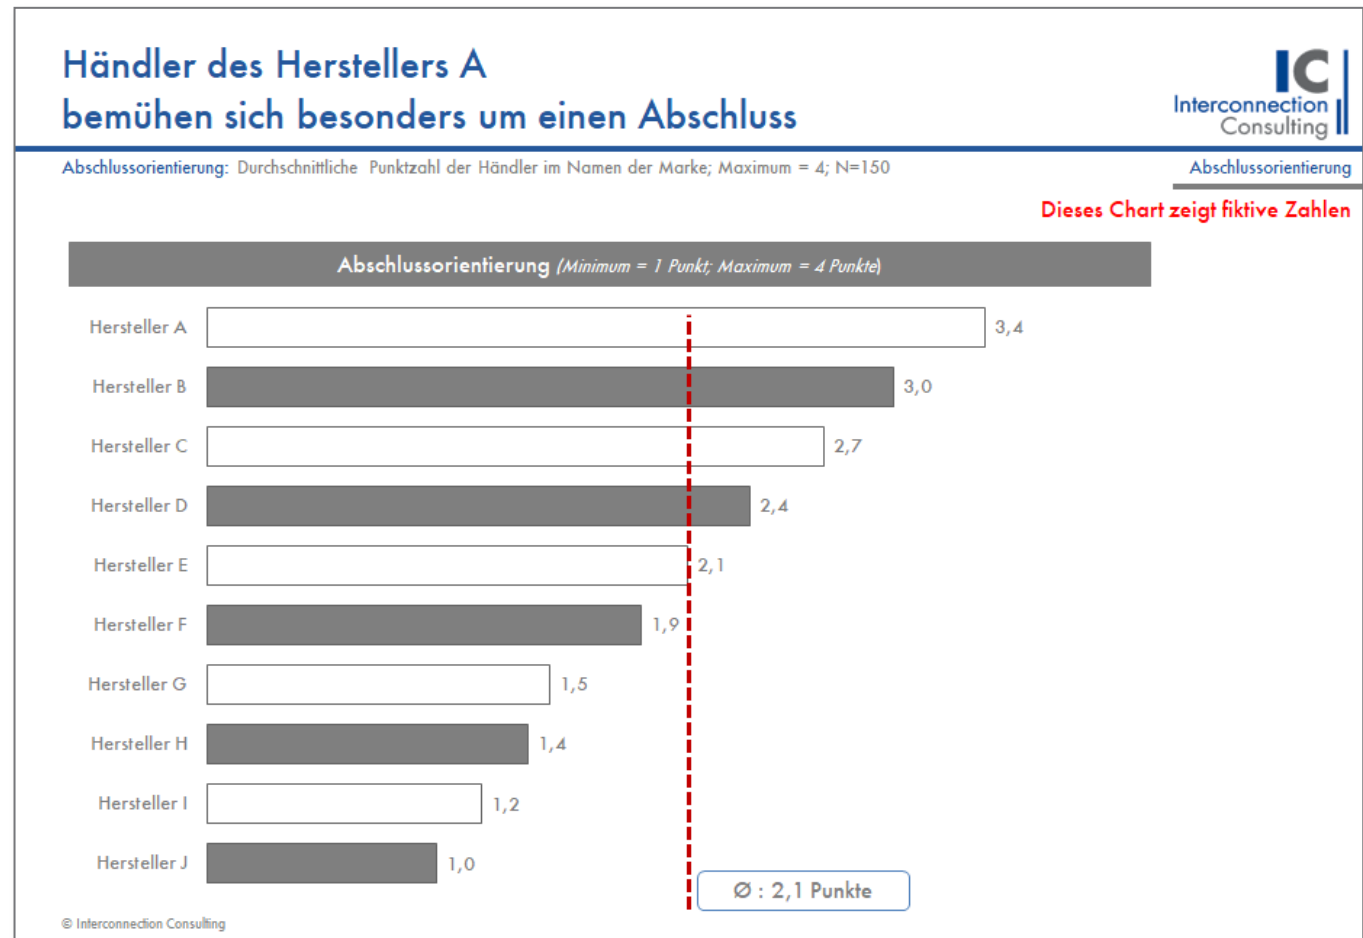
Händler des Herstellers A
bemühen sich besonders um einen Abschluss

IC
Interconnection
Consulting

Abschlussorientierung: Durchschnittliche Punktzahl der Händler im Namen der Marke; Maximum = 4; N=150

Abschlussorientierung

Dieses Chart zeigt fiktive Zahlen

Abschlussorientierung (Minimum = 1 Punkt; Maximum = 4 Punkte)

| Hersteller | Wert |
|---|---|
| Hersteller A | 3,4 |
| Hersteller B | 3,0 |
| Hersteller C | 2,7 |
| Hersteller D | 2,4 |
| Hersteller E | 2,1 |
| Hersteller F | 1,9 |
| Hersteller G | 1,5 |
| Hersteller H | 1,4 |
| Hersteller I | 1,2 |
| Hersteller J | 1,0 |

Ø : 2,1 Punkte

© Interconnection Consulting